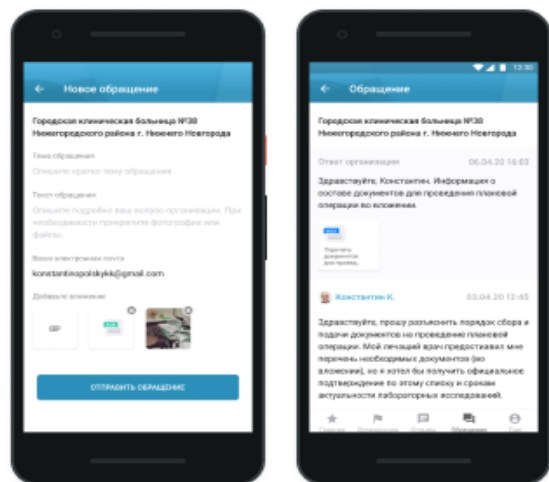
Новое обращение

Городская клиническая больница №38 Нижегородского района г. Нижнего Новгорода

Тема обращения

Опишите кратко тему обращения.

Текст обращения

Опишите подробно ваш вопрос организации. При необходимости прикрепите фотографии или файлы.

Ваша электронная почта

konstantinopolskykk@gmail.com

Добавьте вложение

GIF

ОТПРАВИТЬ ОБРАЩЕНИЕ

12:30

Обращение

Городская клиническая больница №38 Нижегородского района г. Нижнего Новгорода

Ответ организации 06.04.20 16:03

Здравствуйте, Константин. Информация о составе документов для проведения плановой операции во вложении.

Перечень документов для провед...

Константин К. 03.04.20 12:45

Здравствуйте, прошу разъяснить порядок сбора и подачи документов на проведение плановой операции. Мой лечащий врач предоставил мне перечень необходимых документов (во вложении), но я хотел бы получить официальное подтверждение по этому списку и срокам актуальности лабораторных исследований.

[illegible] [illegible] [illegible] Обращения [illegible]